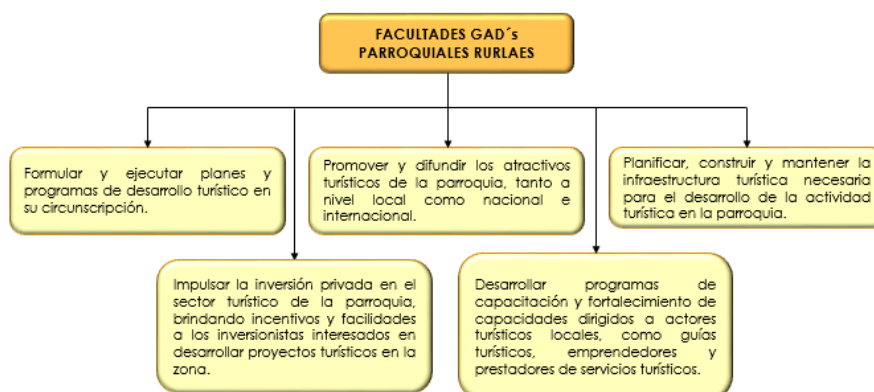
FACULTADES GAD´s PARROQUIALES RURLAES

Formular y ejecutar planes y programas de desarrollo turístico en su circunscripción.

Promover y difundir los atractivos turísticos de la parroquia, tanto a nivel local como nacional e internacional.

Planificar, construir y mantener la infraestructura turística necesaria para el desarrollo de la actividad turística en la parroquia.

Impulsar la inversión privada en el sector turístico de la parroquia, brindando incentivos y facilidades a los inversionistas interesados en desarrollar proyectos turísticos en la zona.

Desarrollar programas de capacitación y fortalecimiento de capacidades dirigidos a actores turísticos locales, como guías turísticos, emprendedores y prestadores de servicios turísticos.